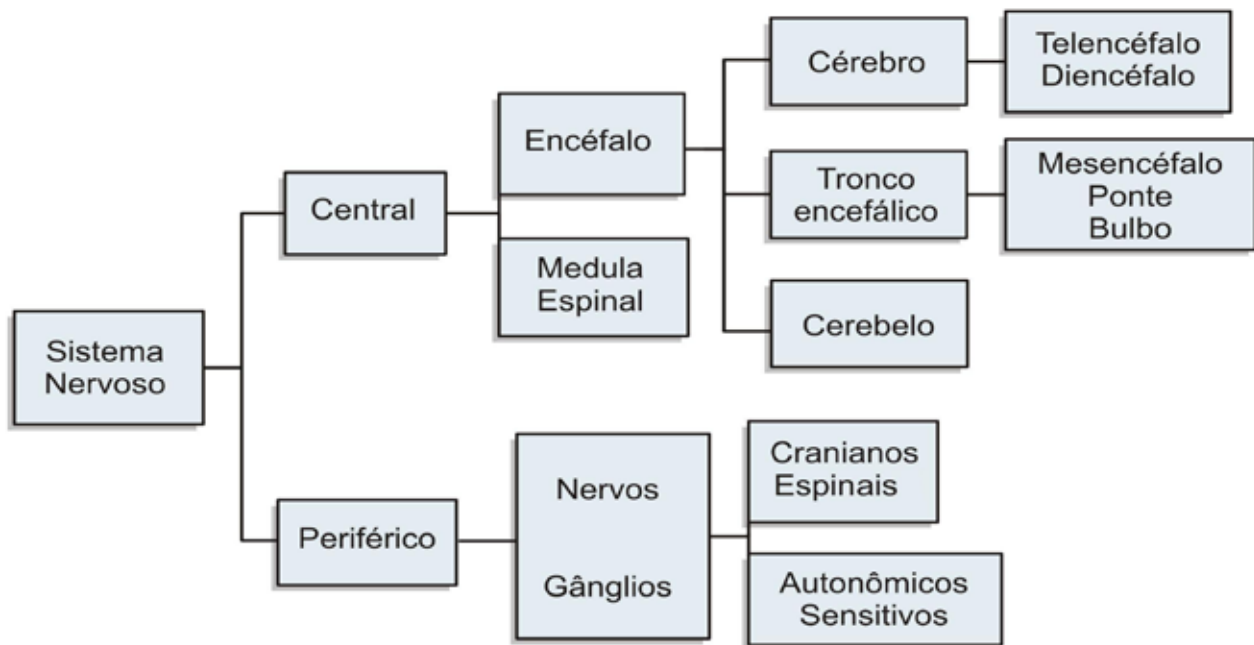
Sistema Nervoso

Central

Encéfalo

Cérebro

Telencéfalo
Diencéfalo

Tronco encefálico

Mesencéfalo
Ponte
Bulbo

Cerebelo

Medula Espinal

Periférico

Nervos

Gânglios

Cranianos
Espinais

Autonômicos
Sensitivos